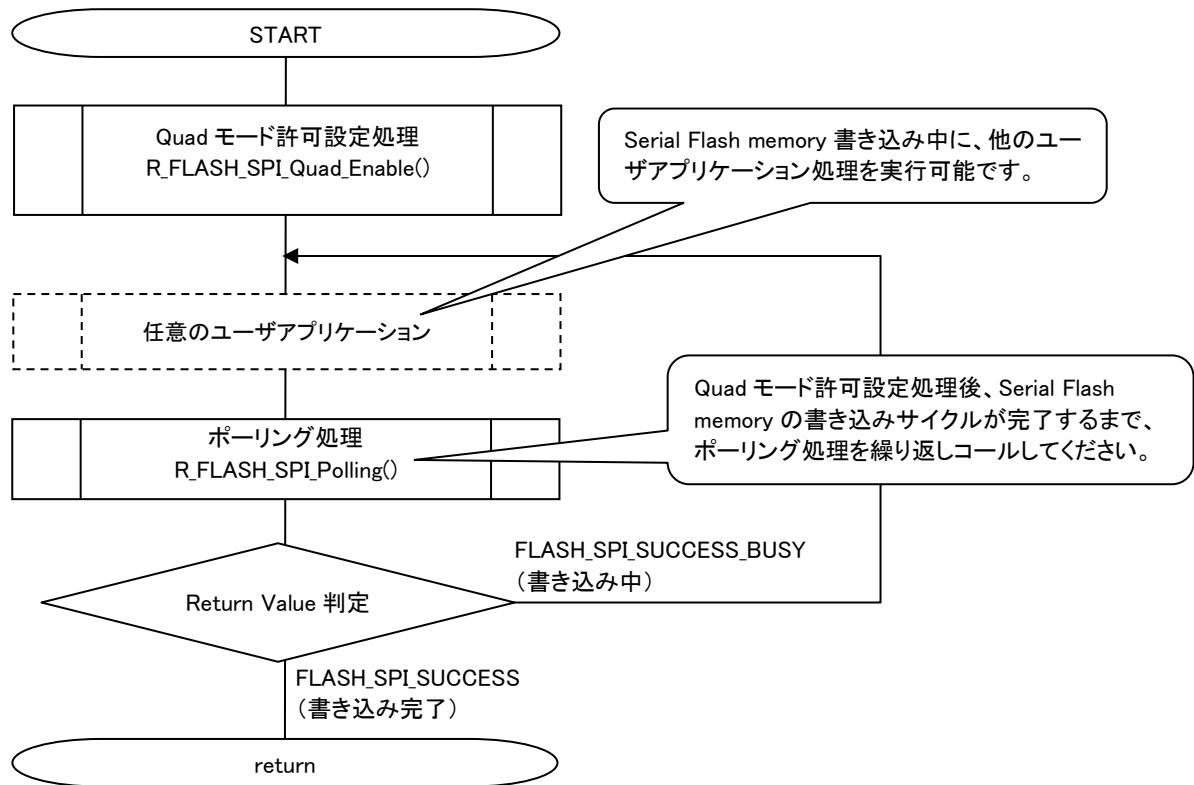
START

Quad モード許可設定処理
R_FLASH_SPI_Quad_Enable()

Serial Flash memory 書き込み中に、他のユーザアプリケーション処理を実行可能です。

任意のユーザアプリケーション

Quad モード許可設定処理後、Serial Flash memory の書き込みサイクルが完了するまで、ポーリング処理を繰り返しコールしてください。

ポーリング処理
R_FLASH_SPI_Polling()

FLASH_SPI_SUCCESS_BUSY
(書き込み中)

Return Value 判定

FLASH_SPI_SUCCESS
(書き込み完了)

return